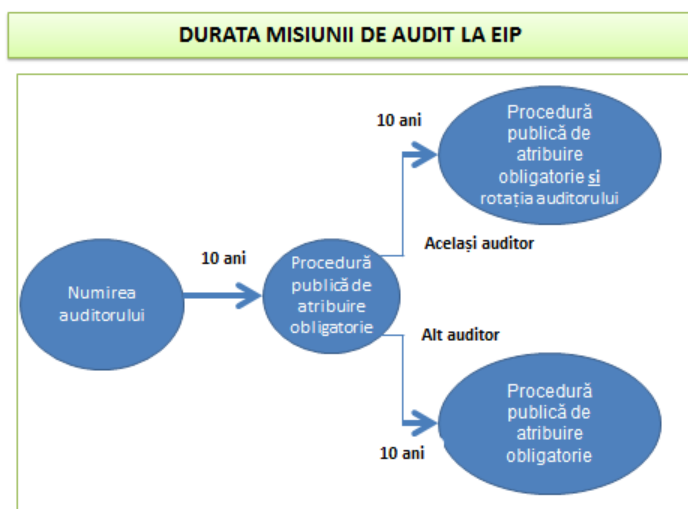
DURATA MISIUNII DE AUDIT LA EIP

Numirea auditorului

10 ani

Procedură publică de atribuire obligatorie

10 ani

Procedură publică de atribuire obligatorie și rotația auditorului

Același auditor

Alt auditor

Procedură publică de atribuire obligatorie

10 ani